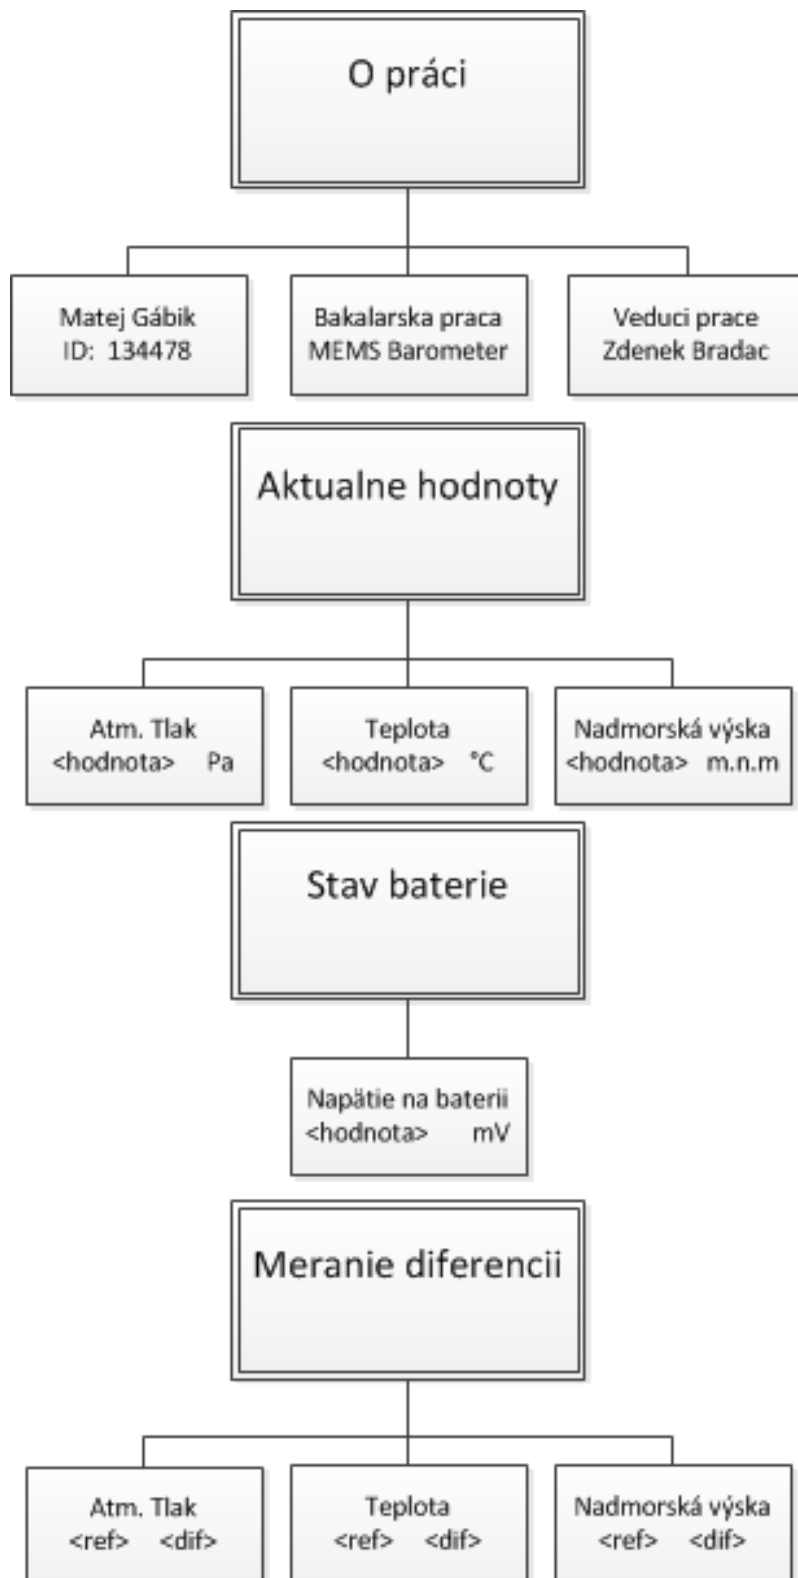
O práci

Matej Gábik
ID: 134478

Bakalarska praca
MEMS Barometer

Veduci prace
Zdenek Bradac

Aktualne hodnoty

Atm. Tlak
<hodnota> Pa

Teplota
<hodnota> °C

Nadmorská výska
<hodnota> m.n.m

Stav baterie

Napätie na baterii
<hodnota> mV

Meranie diferencii

Atm. Tlak
<ref> <dif>

Teplota
<ref> <dif>

Nadmorská výska
<ref> <dif>